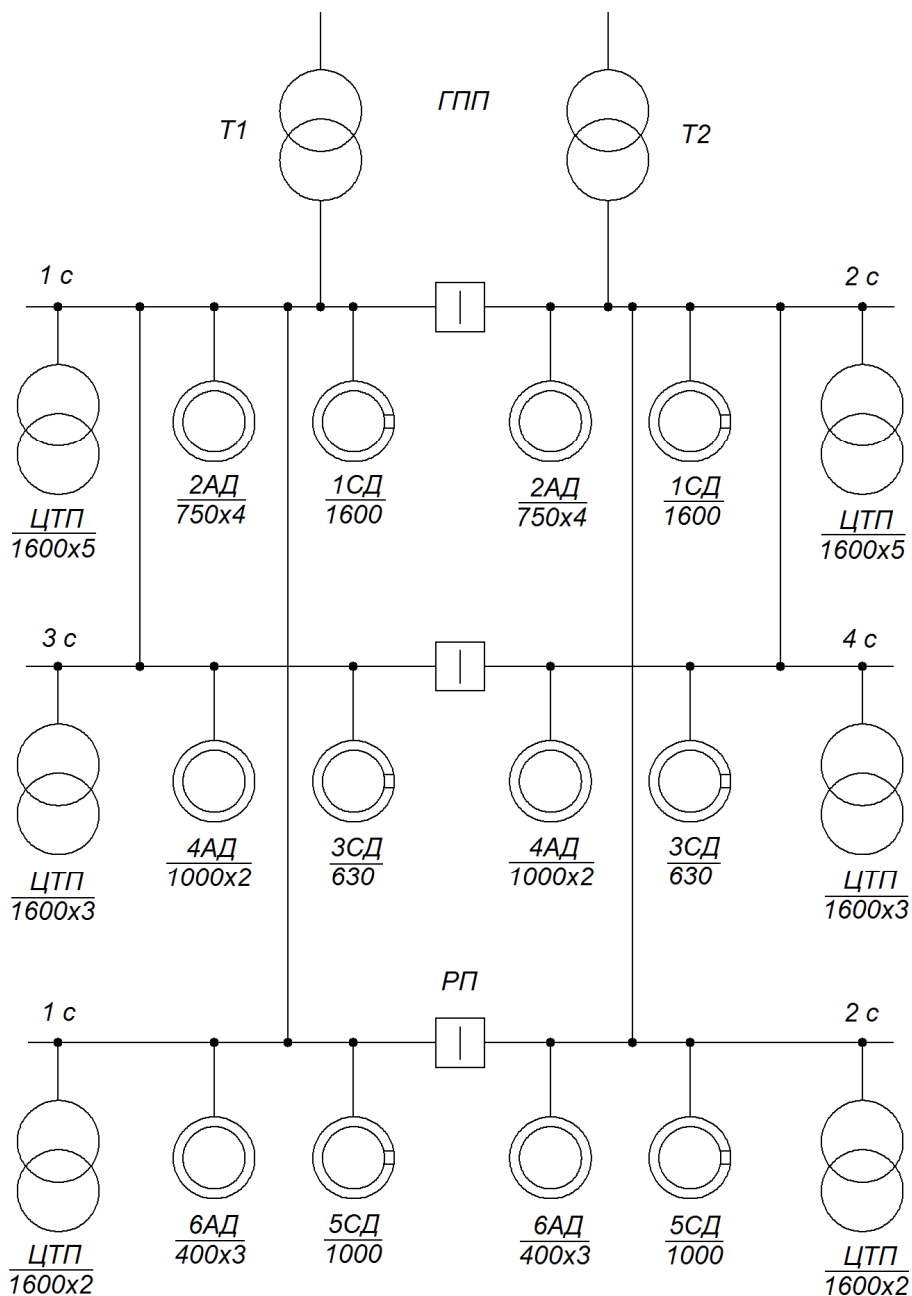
ГПП

Т1

Т2

1 с

2 с

$\frac{ЦТП}{1600х5}$

$\frac{2АД}{750х4}$

$\frac{1СД}{1600}$

$\frac{2АД}{750х4}$

$\frac{1СД}{1600}$

$\frac{ЦТП}{1600х5}$

3 с

4 с

$\frac{ЦТП}{1600х3}$

$\frac{4АД}{1000х2}$

$\frac{3СД}{630}$

$\frac{4АД}{1000х2}$

$\frac{3СД}{630}$

$\frac{ЦТП}{1600х3}$

РП

1 с

2 с

$\frac{ЦТП}{1600х2}$

$\frac{6АД}{400х3}$

$\frac{5СД}{1000}$

$\frac{6АД}{400х3}$

$\frac{5СД}{1000}$

$\frac{ЦТП}{1600х2}$